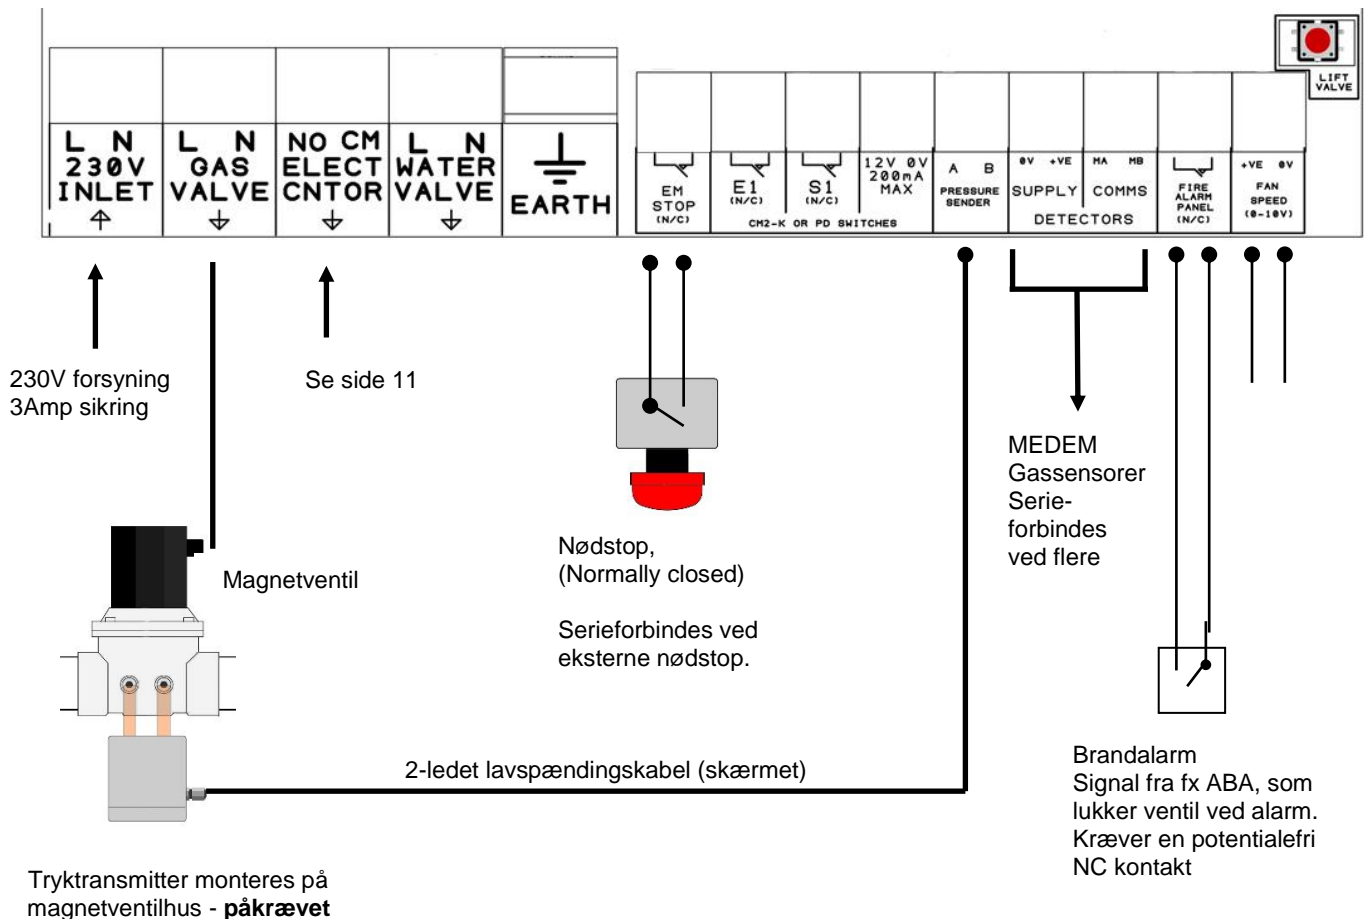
LIFT VALVE

L N 230V INLET

L N GAS VALVE

NO CM ELECT CNTOR

L N WATER VALVE

EARTH

EM STOP (N/C)

E1 (N/C)

S1 (N/C)

12V 0V 200mA MAX

CM2-K OR PD SWITCHES

A B PRESSURE SENDER

0V +VE SUPPLY

MA MB COMMS

DETECTORS

FIRE ALARM PANEL (N/C)

+VE 0V FAN SPEED (0-10V)

230V forsyning
3Amp sikring

Se side 11

MEDEM
Gassensorer
Serieforbindes
ved flere

Magnetventil

Nødstop,
(Normally closed)

Serieforbindes ved eksterne nødstop.

2-ledet lavspændingskabel (skærmet)

Brandalarm
Signal fra fx ABA, som lukker ventil ved alarm.
Kræver en potentialefri NC kontakt

Tryktransmitter monteres på magnetventilhus - **påkrævet**